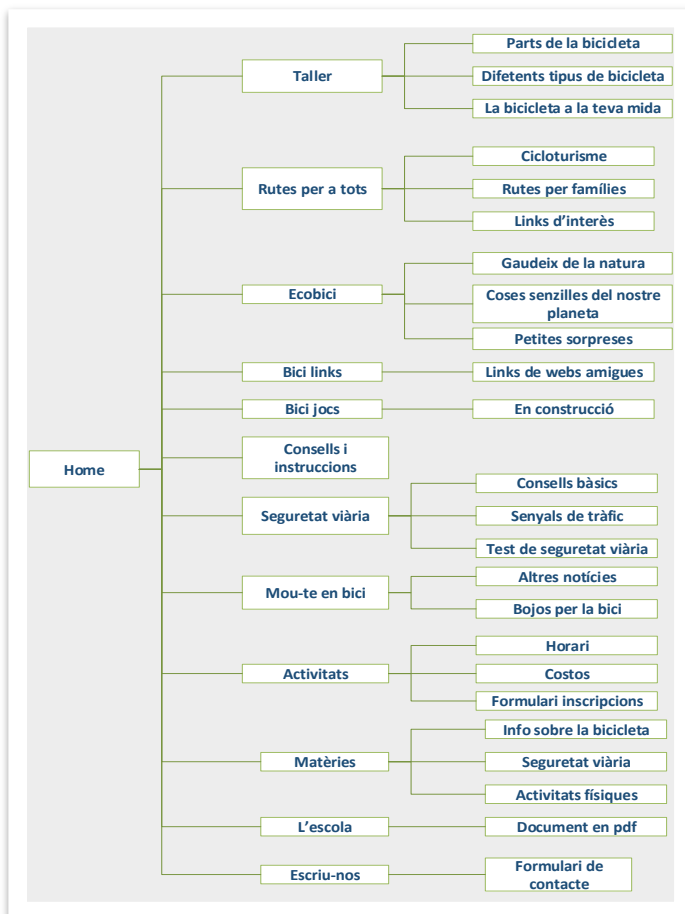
Home

Taller
Parts de la bicicleta
Difetents tipus de bicicleta
La bicicleta a la teva mida

Rutes per a tots
Cicloturisme
Rutes per famílies
Links d'interès

Ecobici
Gaudeix de la natura
Coses senzilles del nostre planeta
Petites sorpreses

Bici links
Links de webs amigues

Bici jocs
En construcció

Consells i instruccions

Seguretat viària
Consells bàsics
Senyals de tràfic
Test de seguretat viària

Mou-te en bici
Altres notícies
Bojos per la bici

Activitats
Horari
Costos
Formulari inscripcions

Matèries
Info sobre la bicicleta
Seguretat viària
Activitats físiques

L'escola
Document en pdf

Escriu-nos
Formulari de contacte